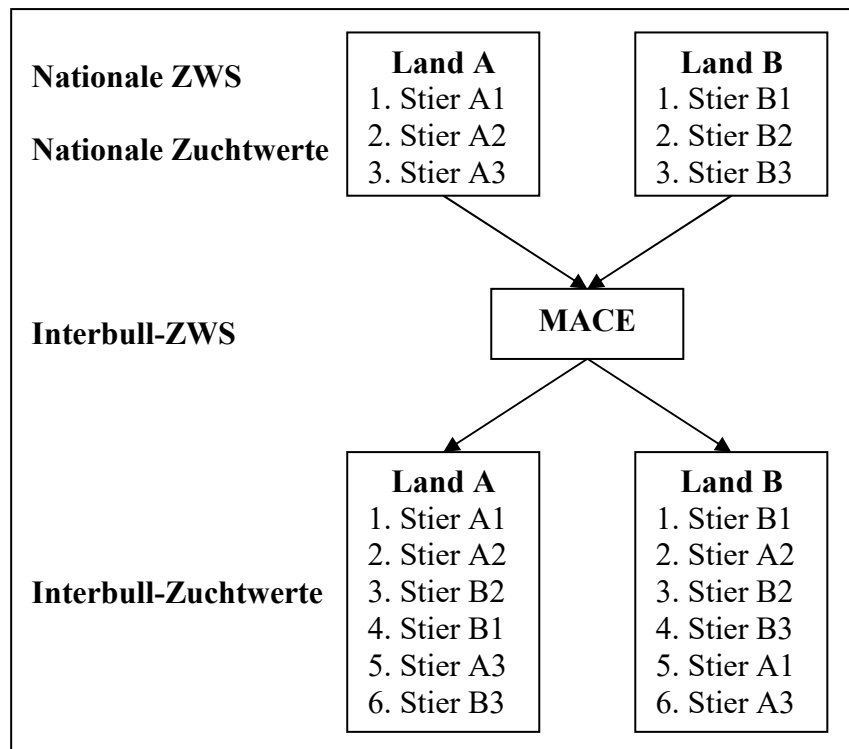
Nationale ZWS

Nationale Zuchtwerte

Land A
1. Stier A1
2. Stier A2
3. Stier A3

Land B
1. Stier B1
2. Stier B2
3. Stier B3

Interbull-ZWS

MACE

Interbull-Zuchtwerte

Land A
1. Stier A1
2. Stier A2
3. Stier B2
4. Stier B1
5. Stier A3
6. Stier B3

Land B
1. Stier B1
2. Stier A2
3. Stier B2
4. Stier B3
5. Stier A1
6. Stier A3